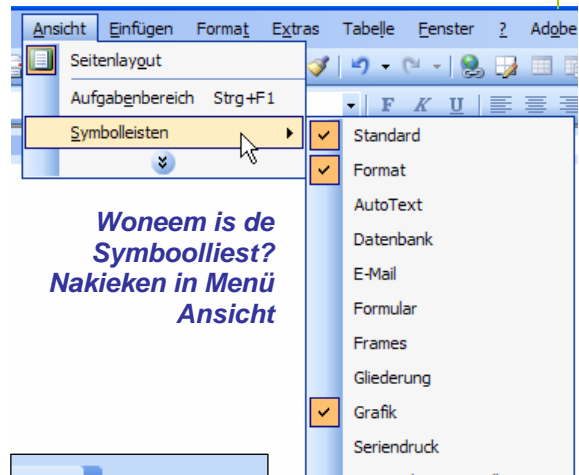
Ansicht Einfügen Format Extras Tabelle Fenster ? Adobe

Seitenlayout

Aufgabenbereich Strg+F1

Symbolleisten

Woneem is de Symboolliest? Nakieken in Menü Ansicht

Standard

Format

AutoText

Datenbank

E-Mail

Formular

Frames

Gliederung

Grafik

Seriendruck